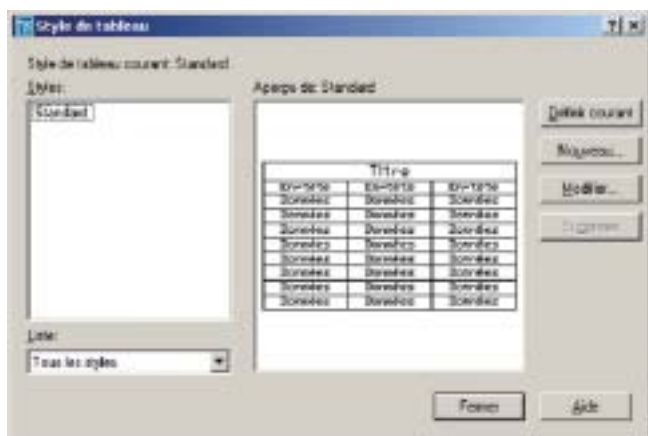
Style de tableau

?|×

Style de tableau courant: Standard

Styles:

Standard

Aperçu de: Standard

| Titre | | |
|---|---|---|
| En-tête | En-tête | En-tête |
| Données | Données | Données |
| Données | Données | Données |
| Données | Données | Données |
| Données | Données | Données |
| Données | Données | Données |
| Données | Données | Données |
| Données | Données | Données |
| Données | Données | Données |

Définir courant

Nouveau...

Modifier...

Supprimer

Liste:

Tous les styles

Fermer

Aide